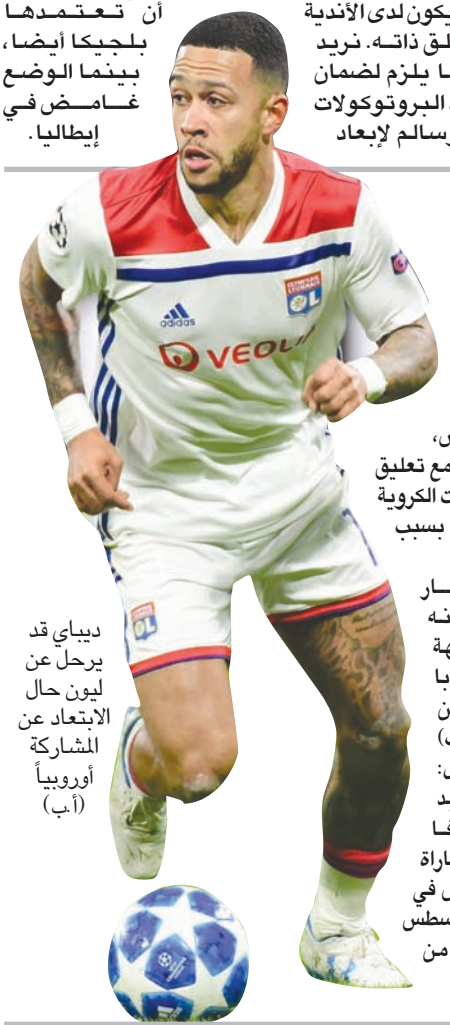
أن تعتمدها بلجيكا أيضا، بينما الوضع غامض في إيطاليا.

يكون لدى الأندية لق ذاته. نريد ا يلزم لضمان البروتوكولات رسالم لإبعاد

ن، مع تعليق ت الكروية بسبب

ار نه هة با ن ): د فا ارة في سطس من

adidas

VEOLIA

OLYMPIQUE LYONNAIS OL

OL

ديباي قد يرحل عن ليون حال الابتعاد عن المشاركة أوروبياً (أ.ب)